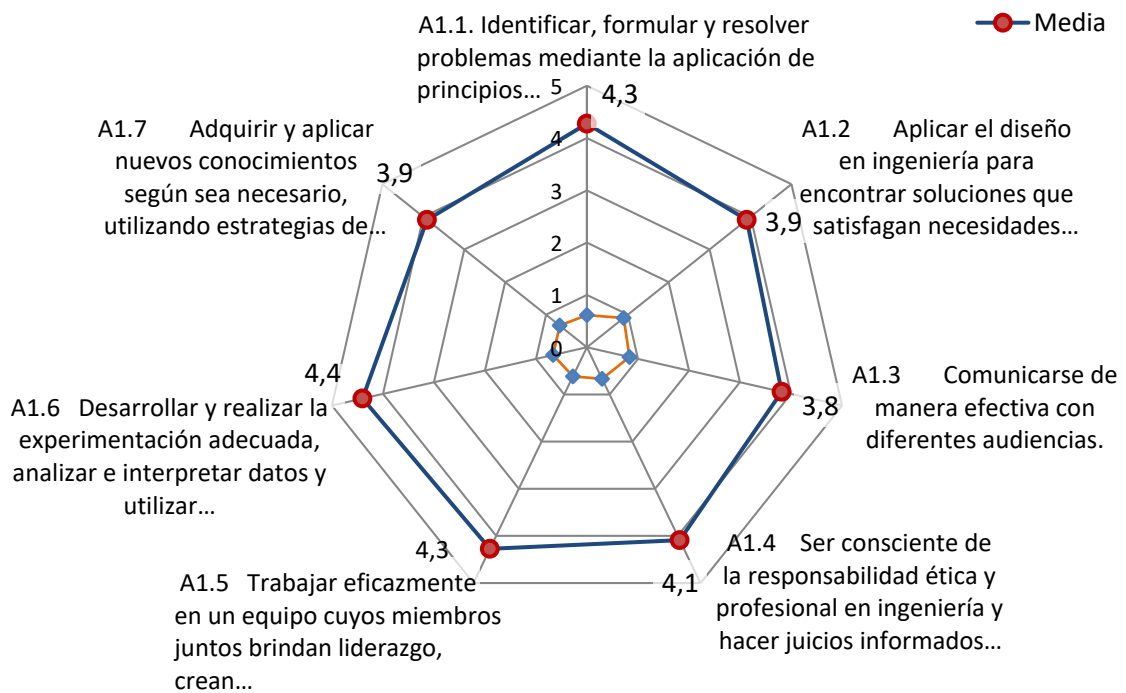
Media

A1.1. Identificar, formular y resolver problemas mediante la aplicación de principios…

5
4
3
2
1
0

4,3

A1.2 Aplicar el diseño en ingeniería para encontrar soluciones que satisfagan necesidades…

3,9

A1.3 Comunicarse de manera efectiva con diferentes audiencias.

3,8

A1.4 Ser consciente de la responsabilidad ética y profesional en ingeniería y hacer juicios informados…

4,1

A1.5 Trabajar eficazmente en un equipo cuyos miembros juntos brindan liderazgo, crean…

4,3

A1.6 Desarrollar y realizar la experimentación adecuada, analizar e interpretar datos y utilizar…

4,4

A1.7 Adquirir y aplicar nuevos conocimientos según sea necesario, utilizando estrategias de…

3,9